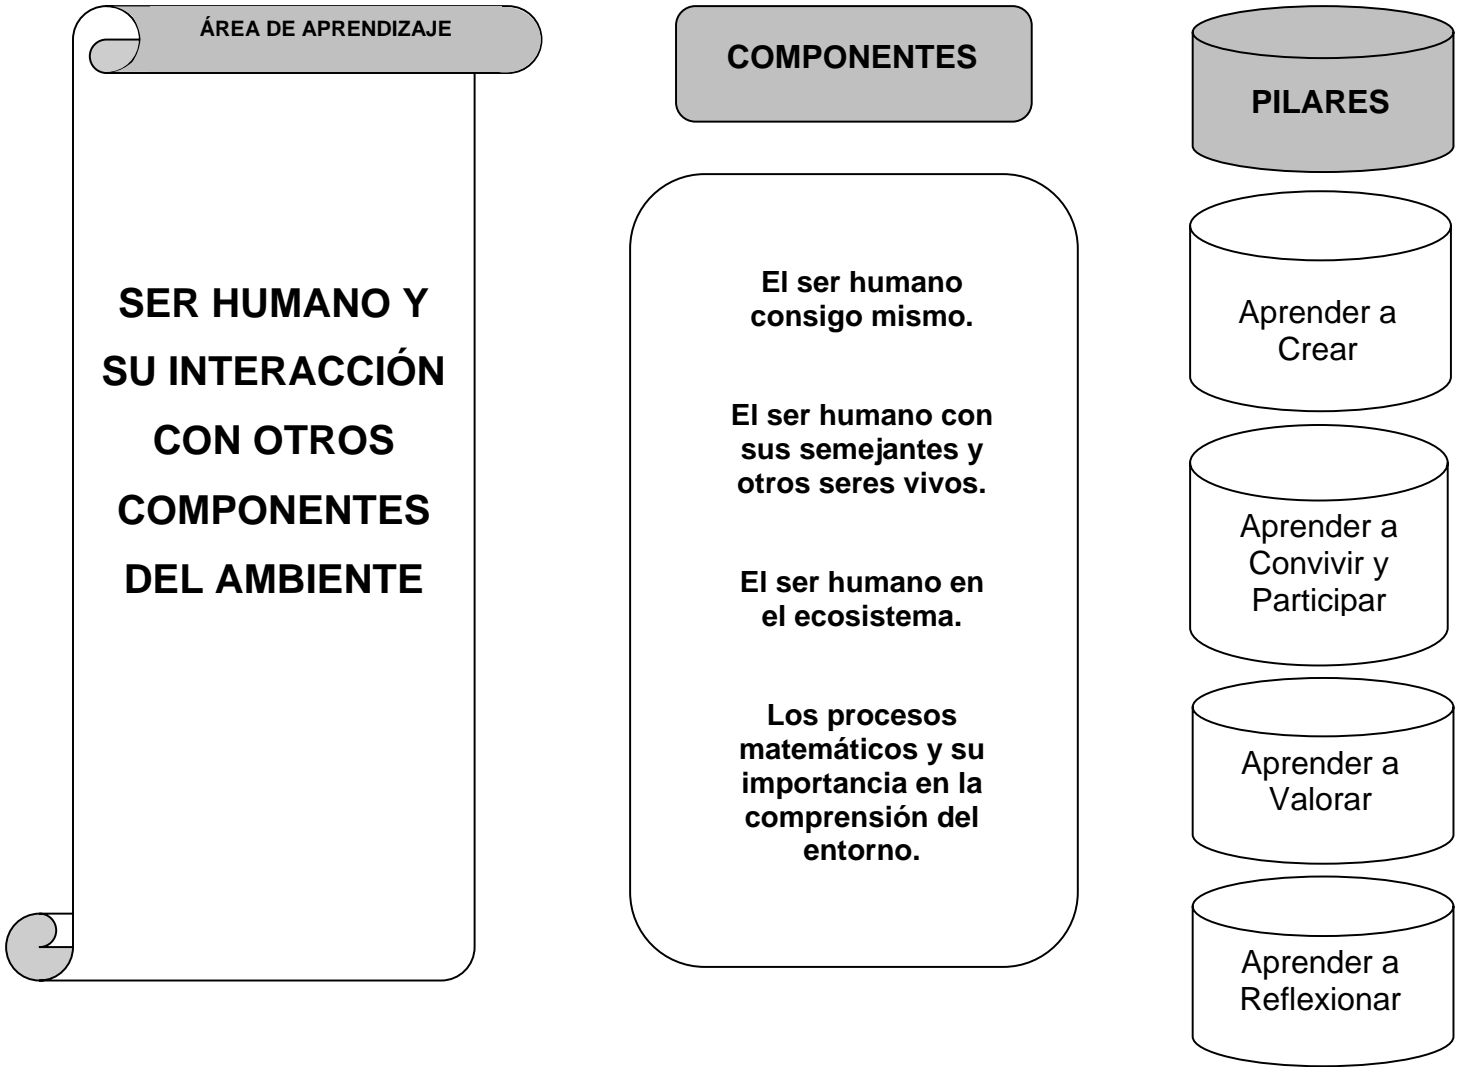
ÁREA DE APRENDIZAJE

SER HUMANO Y SU INTERACCIÓN CON OTROS COMPONENTES DEL AMBIENTE

COMPONENTES

El ser humano consigo mismo.

El ser humano con sus semejantes y otros seres vivos.

El ser humano en el ecosistema.

Los procesos matemáticos y su importancia en la comprensión del entorno.

PILARES

Aprender a Crear

Aprender a Convivir y Participar

Aprender a Valorar

Aprender a Reflexionar